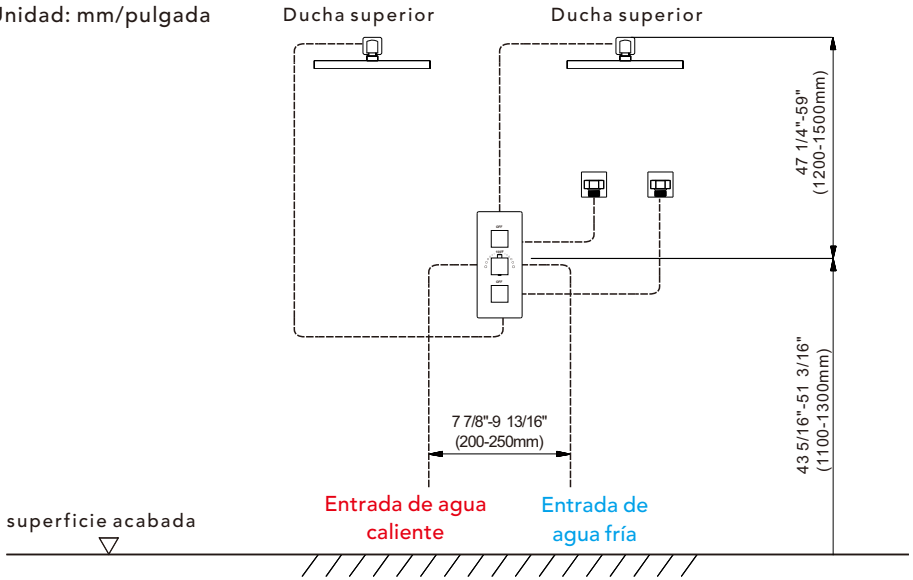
Unidad: mm/pulgada

Ducha superior

Ducha superior

47 1/4"-59"
(1200-1500mm)

OFF

OFF

7 7/8"-9 13/16"
(200-250mm)

43 5/16"-51 3/16"
(1100-1300mm)

superficie acabada

Entrada de agua caliente

Entrada de agua fría